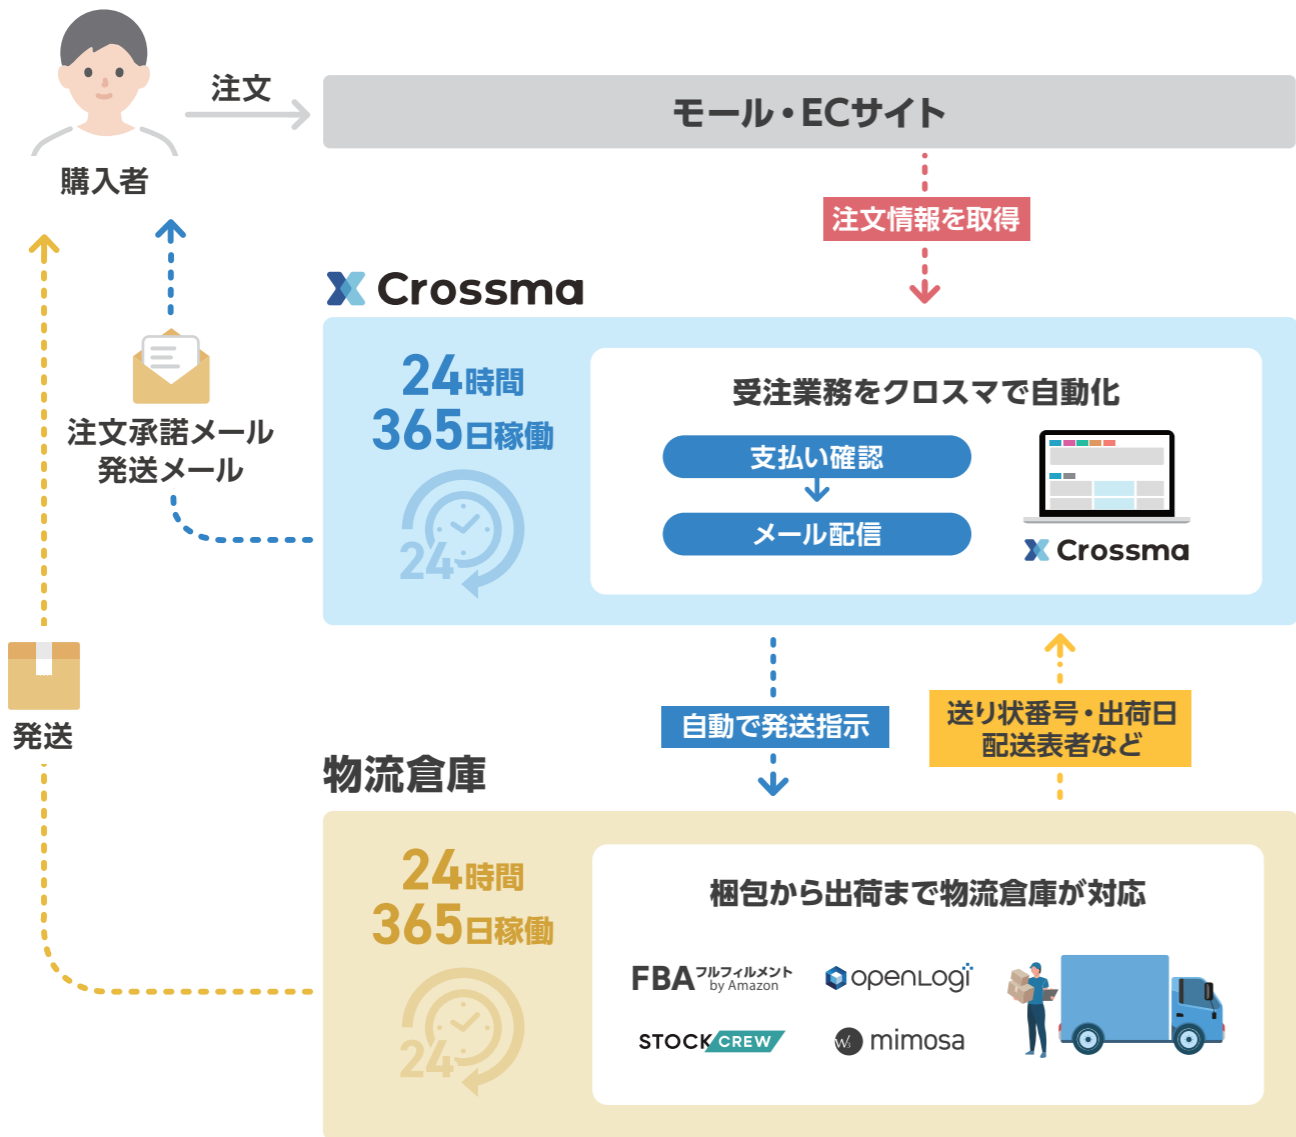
購入者

注文

モール・ECサイト

注文情報を取得

Crossma

24時間
365日稼働

24

受注業務をクロスマで自動化

支払い確認

メール配信

Crossma

注文承諾メール
発送メール

発送

自動で発送指示

送り状番号・出荷日
配送表者など

物流倉庫

24時間
365日稼働

24

梱包から出荷まで物流倉庫が対応

FBA フルフィルメント by Amazon

openLogi

STOCK CREW

mimosa